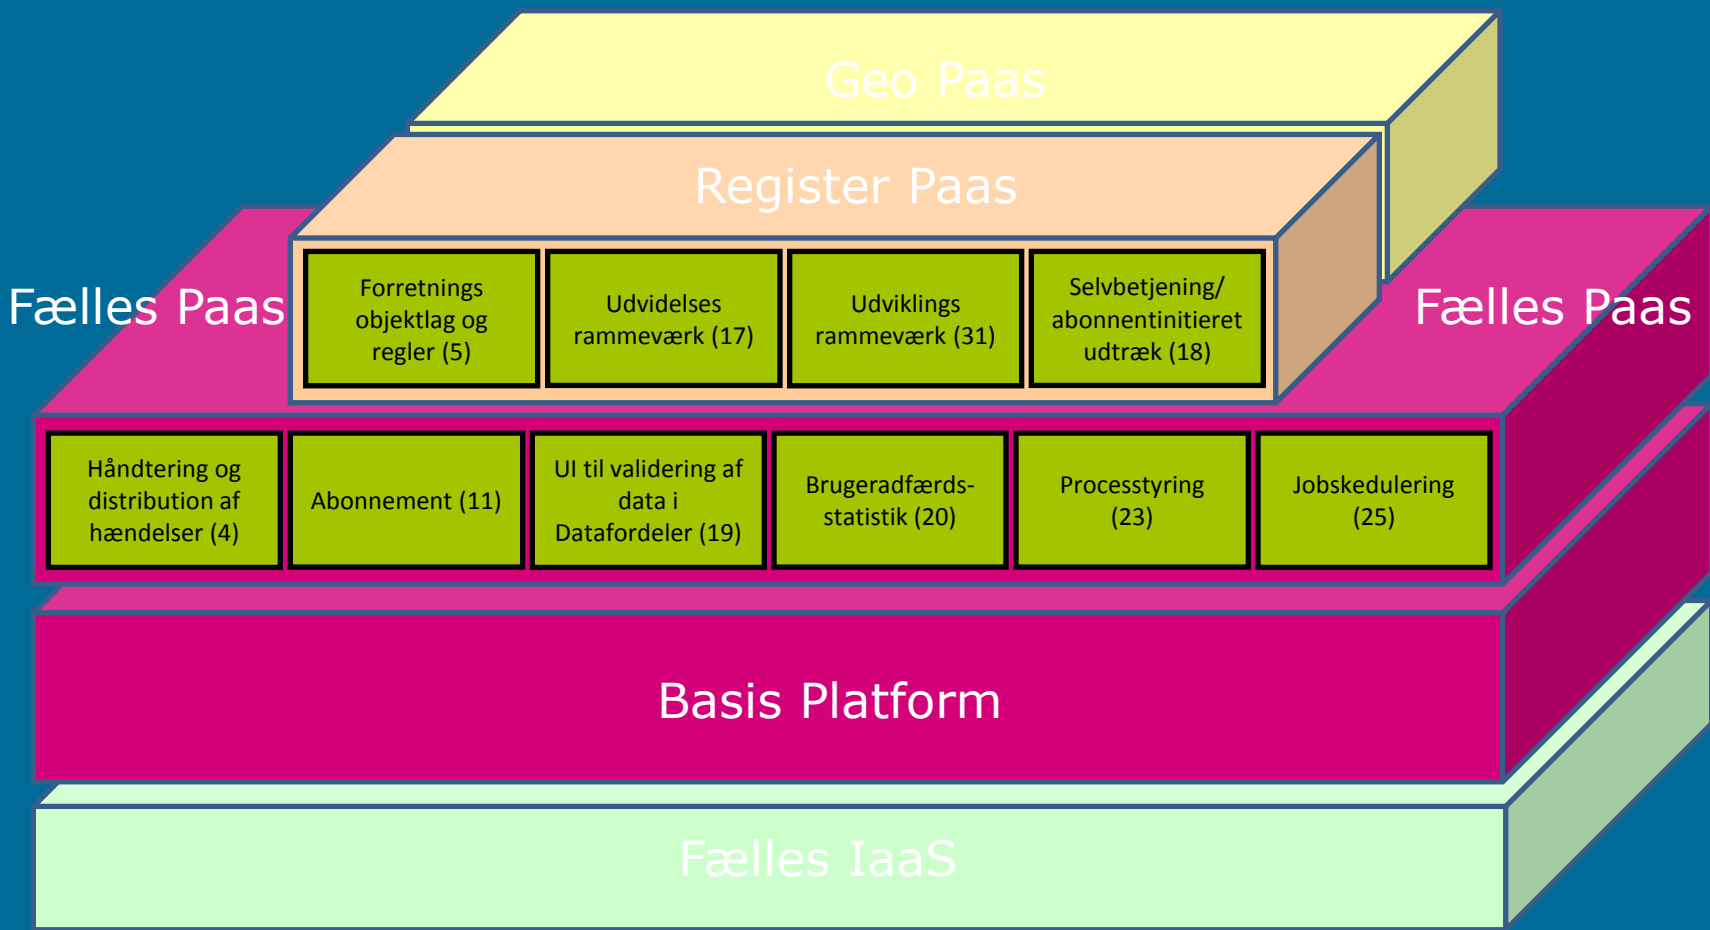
Geo Paas

Register Paas

Fælles Paas

Forretnings objektlag og regler (5)

Udvidelses rammeværk (17)

Udviklings rammeværk (31)

Selvbetjening/ abonnentinitieret udtræk (18)

Fælles Paas

Håndtering og distribution af hændelser (4)

Abonnement (11)

UI til validering af data i Datafordeler (19)

Brugeradfærds-statistik (20)

Processtyring (23)

Jobskedulering (25)

Basis Platform

Fælles IaaS